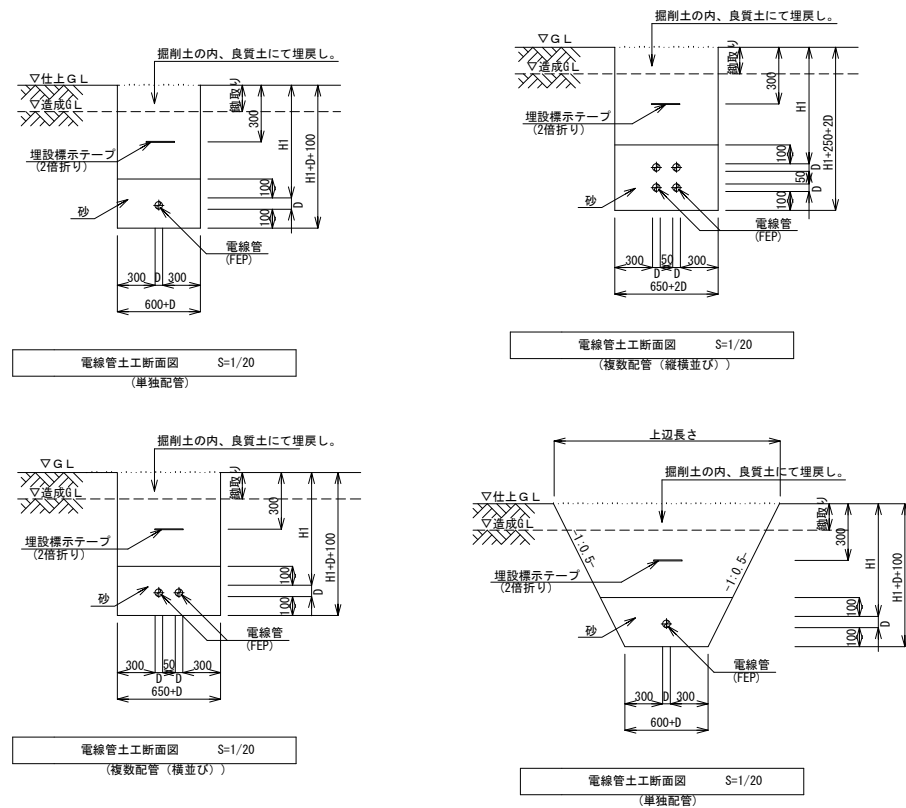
掘削土の内、良質土にて埋戻し。
▽仕上GL
▽造成GL
鋤取り
300
H1
H1+D+100
埋設標示テープ
(2倍折り)
100
D
100
砂
電線管
(FEP)
300 D 300
600+D

電線管土工断面図 S=1/20
(単独配管)

掘削土の内、良質土にて埋戻し。
▽GL
▽造成GL
鋤取り
300
H1
H1+250+2D
埋設標示テープ
(2倍折り)
100
D
50
D
砂
電線管
(FEP)
300 50 300
D D
650+2D

電線管土工断面図 S=1/20
(複数配管(縦横並び))

掘削土の内、良質土にて埋戻し。
▽GL
▽造成GL
鋤取り
300
H1
H1+D+100
埋設標示テープ
(2倍折り)
100
D
100
砂
電線管
(FEP)
300 50 300
D D
650+D

電線管土工断面図 S=1/20
(複数配管(横並び))

上辺長さ
掘削土の内、良質土にて埋戻し。
▽仕上GL
▽造成GL
1:0.5
1:0.5
鋤取り
300
H1
H1+D+100
埋設標示テープ
(2倍折り)
100
D
100
砂
電線管
(FEP)
300 D 300
600+D

電線管土工断面図 S=1/20
(単独配管)